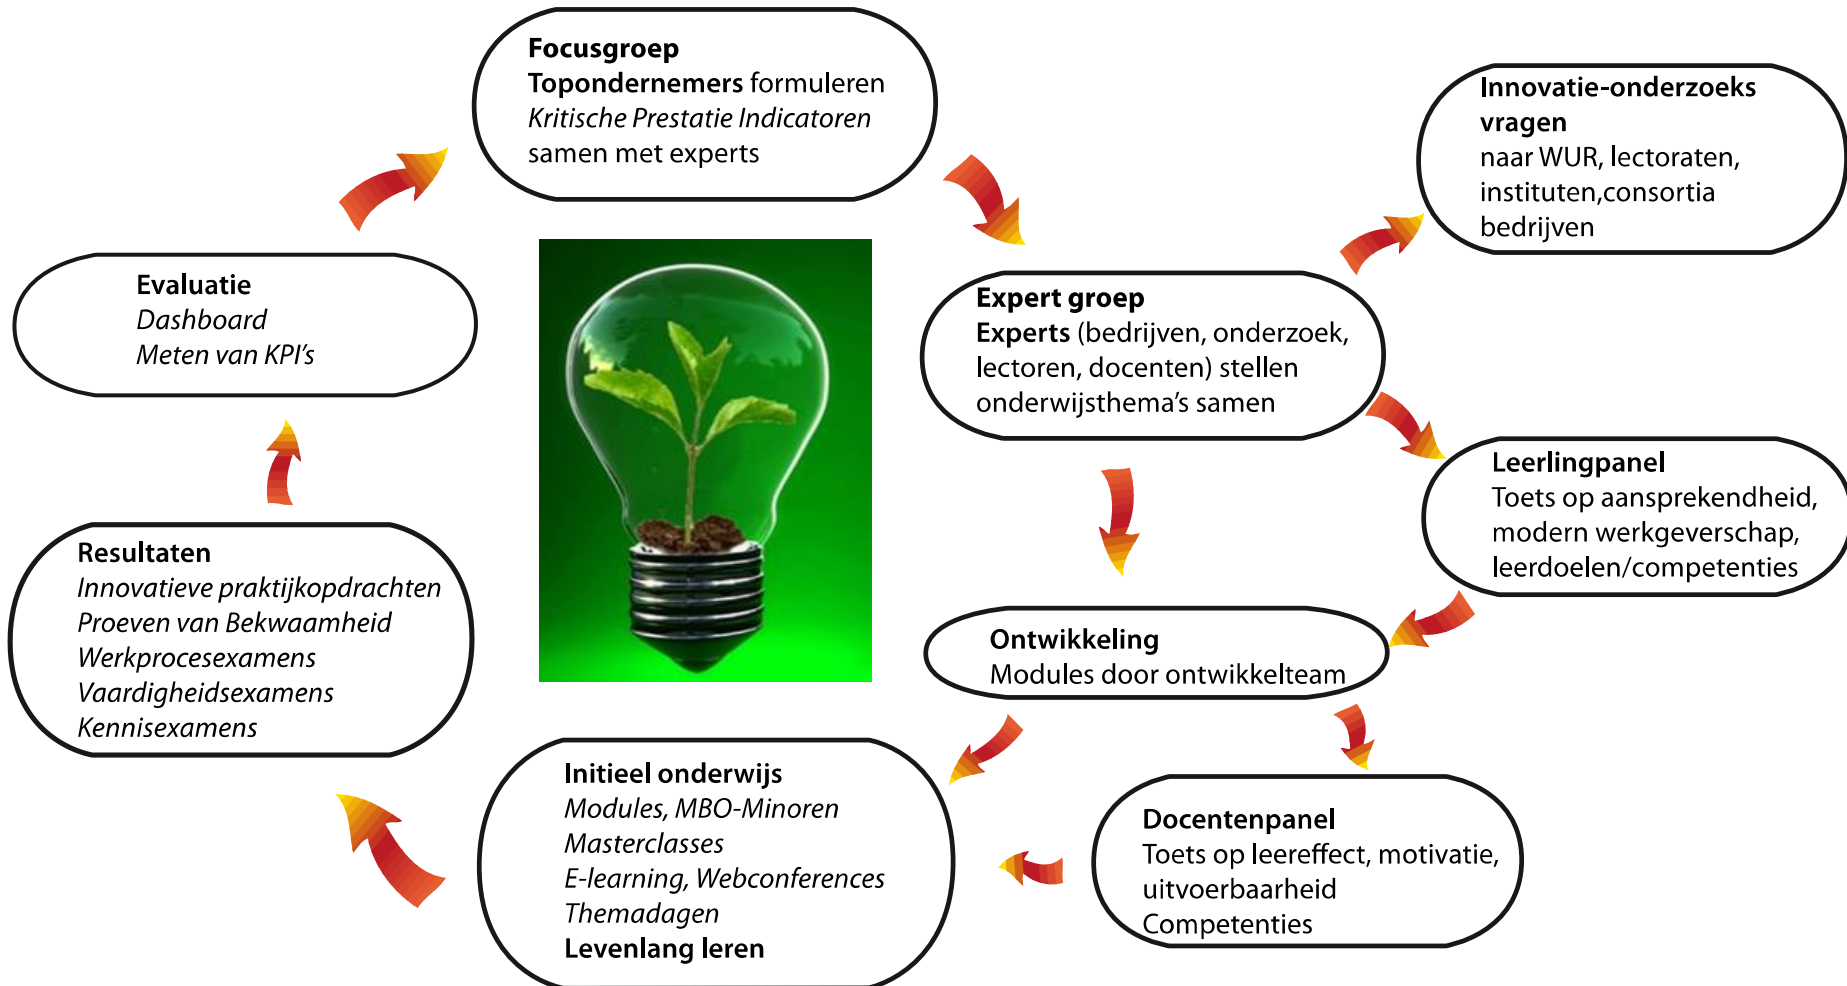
**Focusgroep**
**Topondernemers** formuleren
*Kritische Prestatie Indicatoren*
samen met experts

**Innovatie-onderzoeks vragen**
naar WUR, lectoraten, instituten,consortia bedrijven

**Expert groep**
**Experts** (bedrijven, onderzoek, lectoren, docenten) stellen onderwijsthema's samen

**Leerlingpanel**
Toets op aansprekendheid, modern werkgeverschap, leerdoelen/competenties

**Ontwikkeling**
Modules door ontwikkelteam

**Docentenpanel**
Toets op leereffect, motivatie, uitvoerbaarheid
Competenties

**Initieel onderwijs**
*Modules, MBO-Minoren*
*Masterclasses*
*E-learning, Webconferences*
*Themadagen*
**Levenlang leren**

**Resultaten**
*Innovatieve praktijkopdrachten*
*Proeven van Bekwaamheid*
*Werkprocesexamens*
*Vaardigheidsexamens*
*Kennisexamens*

**Evaluatie**
*Dashboard*
*Meten van KPI's*